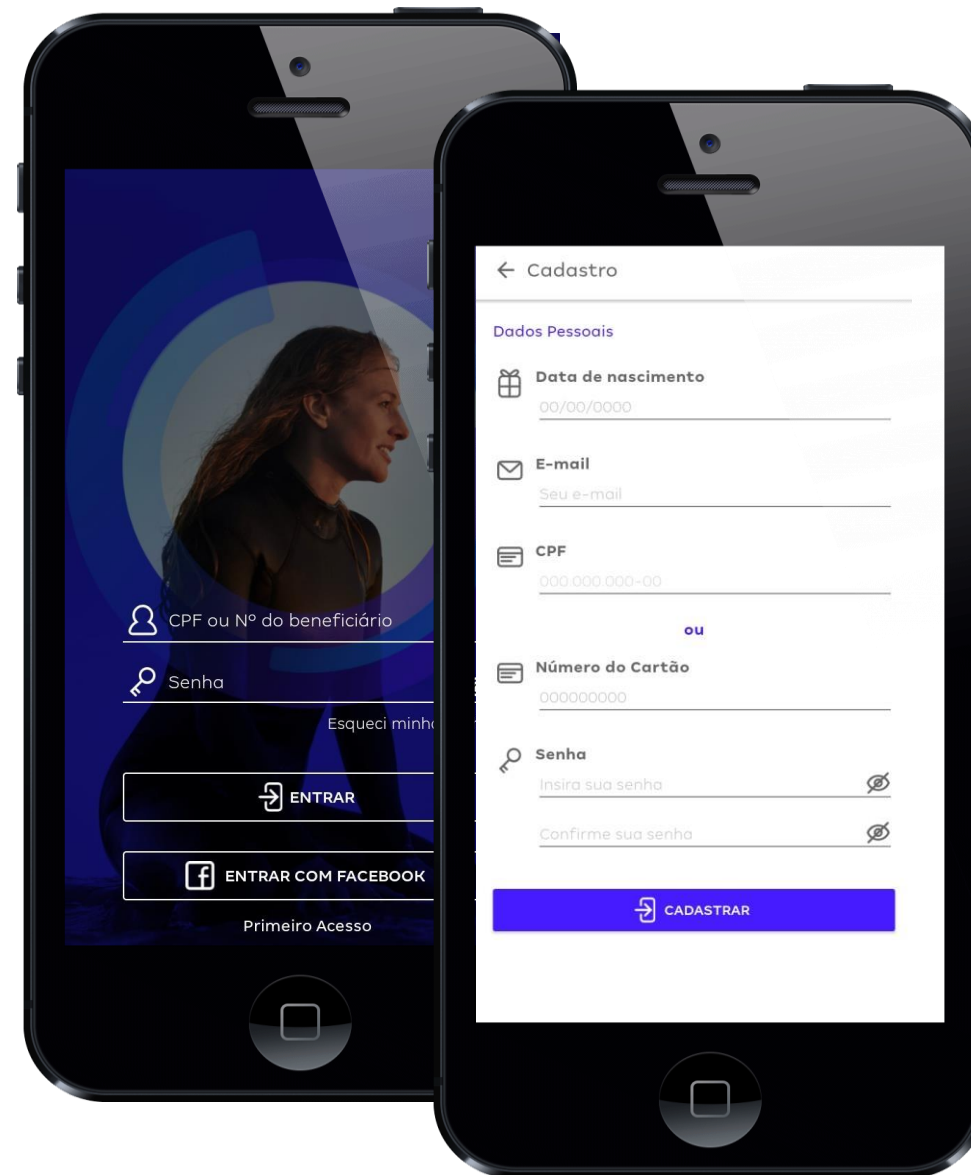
CPF ou Nº do beneficiário

Senha

Esqueci minh

ENTRAR

ENTRAR COM FACEBOOK

Primeiro Acesso

← Cadastro

Dados Pessoais

Data de nascimento

00/00/0000

E-mail

Seu e-mail

CPF

000.000.000-00

ou

Número do Cartão

000000000

Senha

Insira sua senha

Confirme sua senha

CADASTRAR